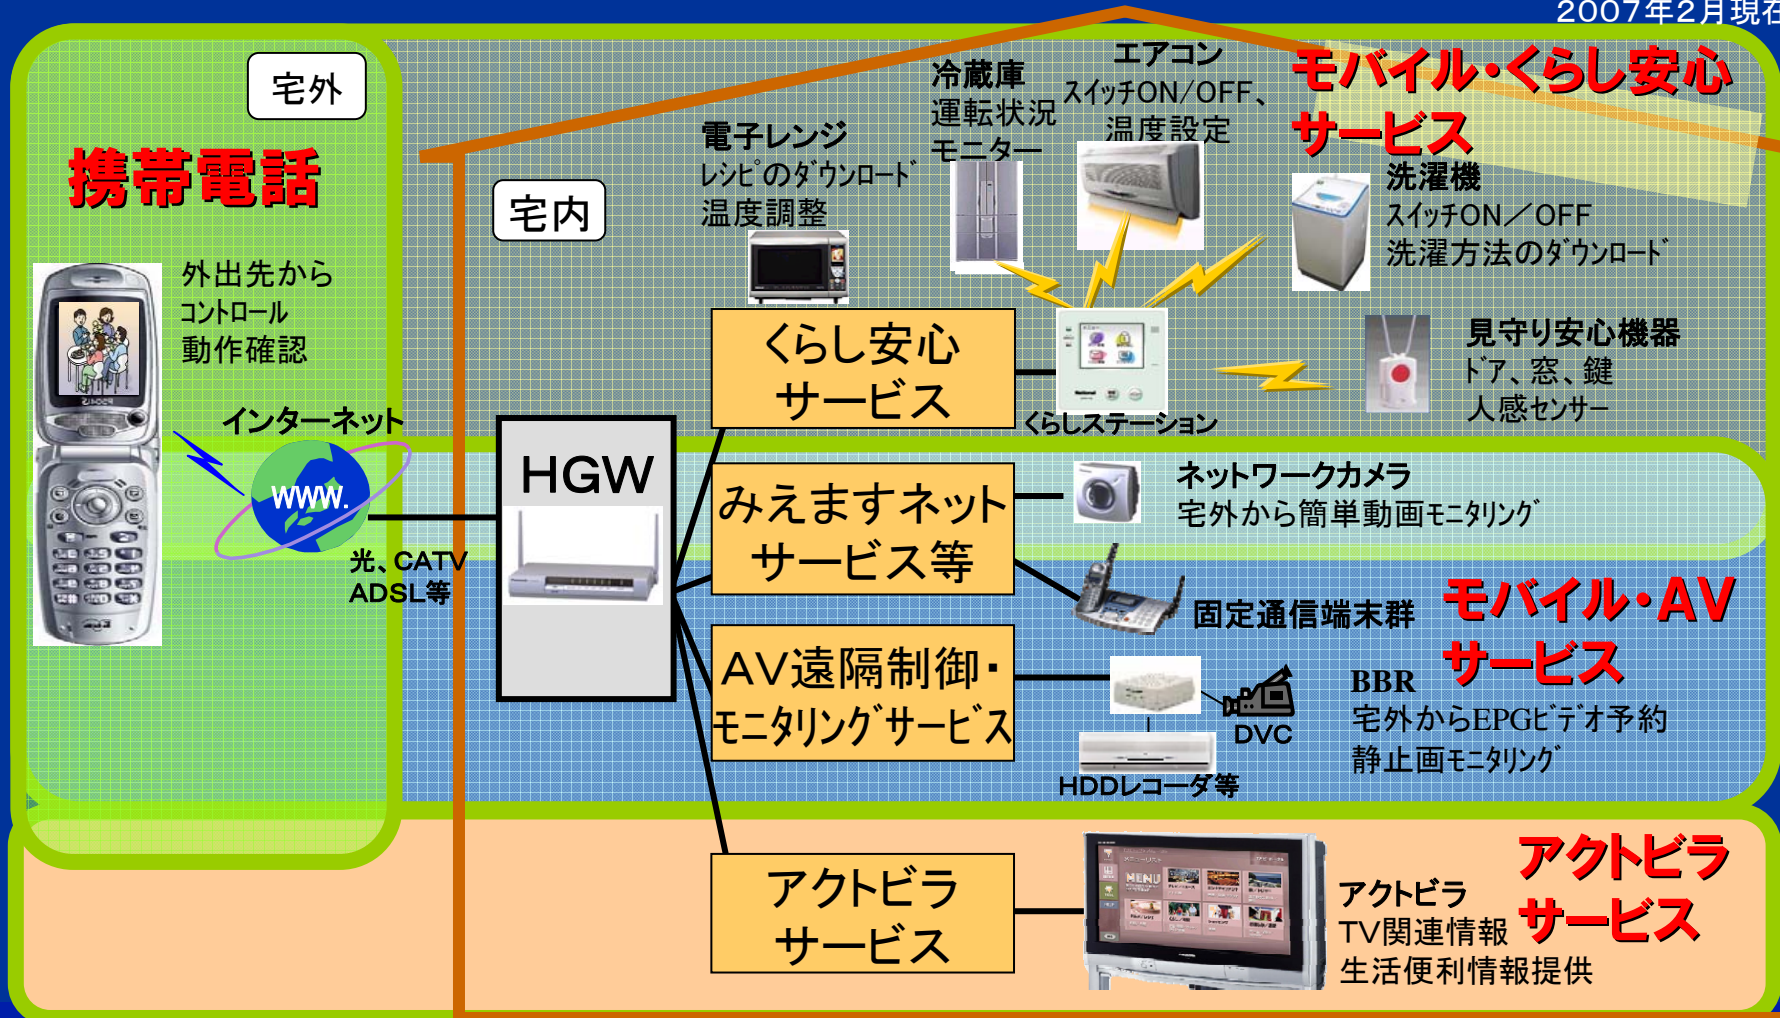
2007年2月現在

宅外

携帯電話

外出先から
コントロール
動作確認

インターネット

www.

光、CATV
ADSL等

宅内

HGW

電子レンジ
レシピのダウンロード
温度調整

冷蔵庫
運転状況
モニター

エアコン
スイッチON/OFF、
温度設定

モバイル・くらし安心
サービス

洗濯機
スイッチON／OFF
洗濯方法のダウンロード

くらし安心
サービス

くらしステーション

見守り安心機器
ドア、窓、鍵
人感センサー

みえますネット
サービス等

ネットワークカメラ
宅外から簡単動画モニタリング

固定通信端末群

モバイル・AV
サービス

AV遠隔制御・
モニタリングサービス

DVC

HDDレコーダ等

BBR
宅外からEPGビデオ予約
静止画モニタリング

アクトビラ
サービス

MENU

アクトビラ
TV関連情報
生活便利情報提供

アクトビラ
サービス